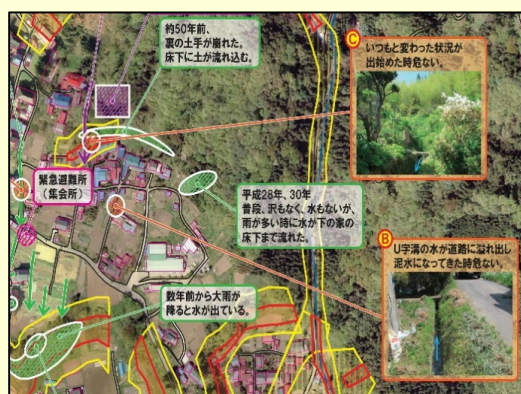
約50年前、
裏の土手が崩れた。
床下に土が流れ込む。

C いつもと変わった状況が出始めた時危ない。

緊急避難所
（集会所）

平成28年、30年
普段、沢もなく、水もないが、雨が多い時に水が下の家の床下まで流れた。

B U字溝の水が道路に溢れ出し泥水になってきた時危ない。

数年前から大雨が降ると水が出ている。